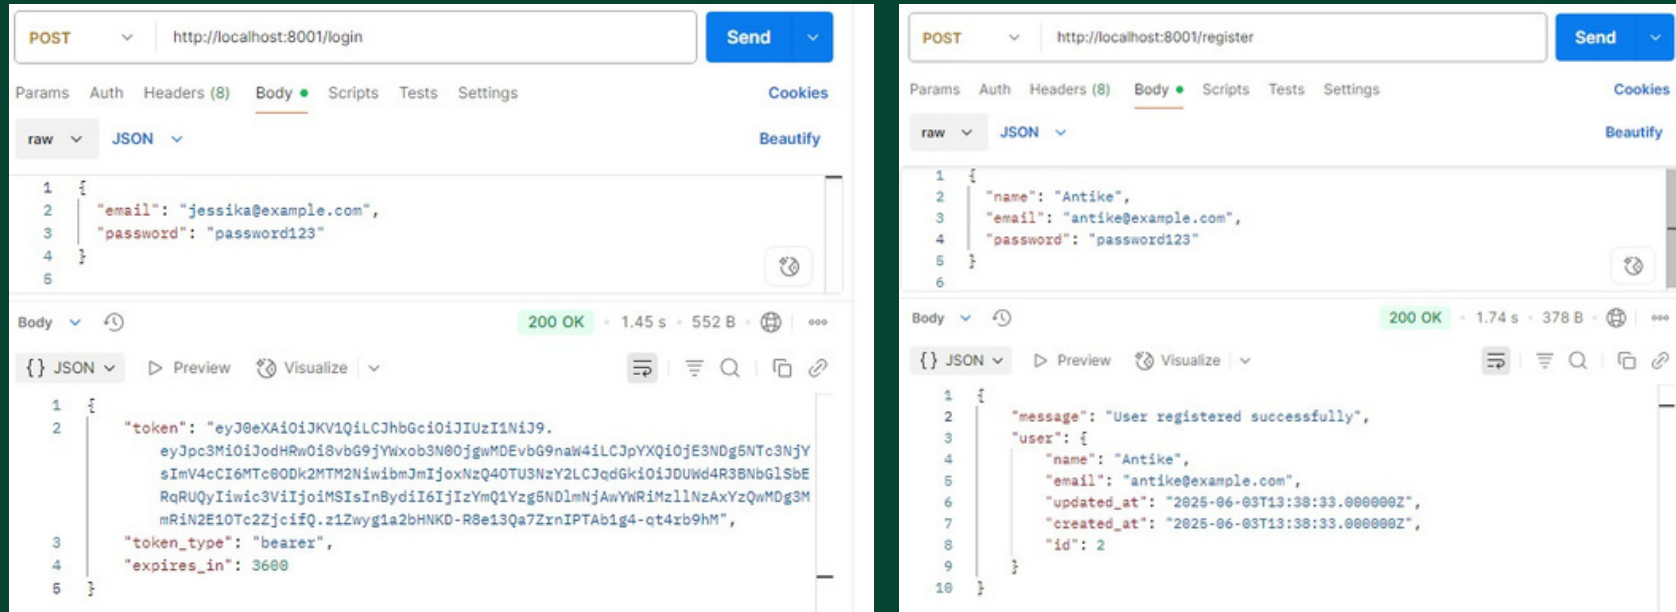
POST http://localhost:8001/login Send

Params Auth Headers (8) Body Scripts Tests Settings Cookies

raw JSON Beautify

1 {
2 "email": "jessika@example.com",
3 "password": "password123"
4 }
5

Body 200 OK 1.45 s 552 B

{} JSON Preview Visualize

1 {
2 "token": "eyJ0eXAiOiJKV1QiLCJhbGciOiJIUzI1NiJ9.eyJpc3MiOiJodHRwOi8vbG9jYWxob3N0OjgwMDEvbG9naW4iLCJpYXQiOjE3NDg5NTc3NjYsImV4cCI6MTc0ODk2MTM2NiwibmJmIjoxNzQ4OTU3NzY2LCJqdGkiOiJDUWd4R3BNbGlSbERqRUQyIiwic3ViIjoiMSIsInBydiI6IjIzYmQ1Yzg5NDlmNjAwYWRiMzllNzAxYzQwMDg3MmRiN2E1OTc2ZjcifQ.z1Zwyg1a2bHNKD-R8e13Qa7ZrnIPTAb1g4-qt4rb9hM",
3 "token_type": "bearer",
4 "expires_in": 3600
5 }

POST http://localhost:8001/register Send

Params Auth Headers (8) Body Scripts Tests Settings Cookies

raw JSON Beautify

1 {
2 "name": "Antike",
3 "email": "antike@example.com",
4 "password": "password123"
5 }
6

Body 200 OK 1.74 s 378 B

{} JSON Preview Visualize

1 {
2 "message": "User registered successfully",
3 "user": {
4 "name": "Antike",
5 "email": "antike@example.com",
6 "updated_at": "2025-06-03T13:38:33.000000Z",
7 "created_at": "2025-06-03T13:38:33.000000Z",
8 "id": 2
9 }
10 }